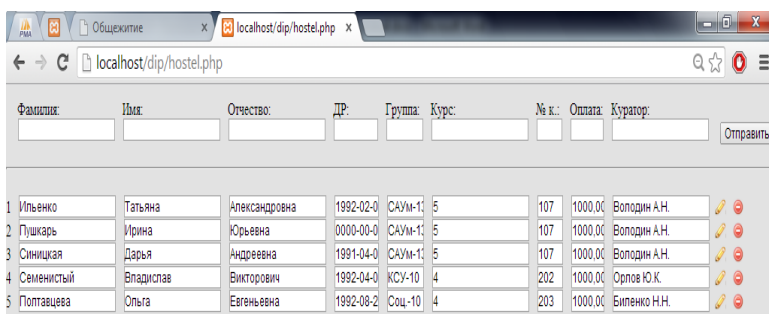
PMA | Общежитие | localhost/dip/hostel.php

localhost/dip/hostel.php

Фамилия: Имя: Отчество: ДР: Группа: Курс: № к.: Оплата: Куратор:

Отправить

| | | | | | | | | |
|---|---|---|---|---|---|---|---|---|
| 1 | Ильенко | Татьяна | Александровна | 1992-02-0 | САУм-13 | 5 | 107 | 1000,00 | Володин А.Н. |
| 2 | Пушкарь | Ирина | Юрьевна | 0000-00-0 | САУм-13 | 5 | 107 | 1000,00 | Володин А.Н. |
| 3 | Синицкая | Дарья | Андреевна | 1991-04-0 | САУм-13 | 5 | 107 | 1000,00 | Володин А.Н. |
| 4 | Семенистый | Владислав | Викторович | 1992-04-0 | КСУ-10 | 4 | 202 | 1000,00 | Орлов Ю.К. |
| 5 | Полтавцева | Ольга | Евгеньевна | 1992-08-2 | Соц.-10 | 4 | 203 | 1000,00 | Биленко Н.Н. |